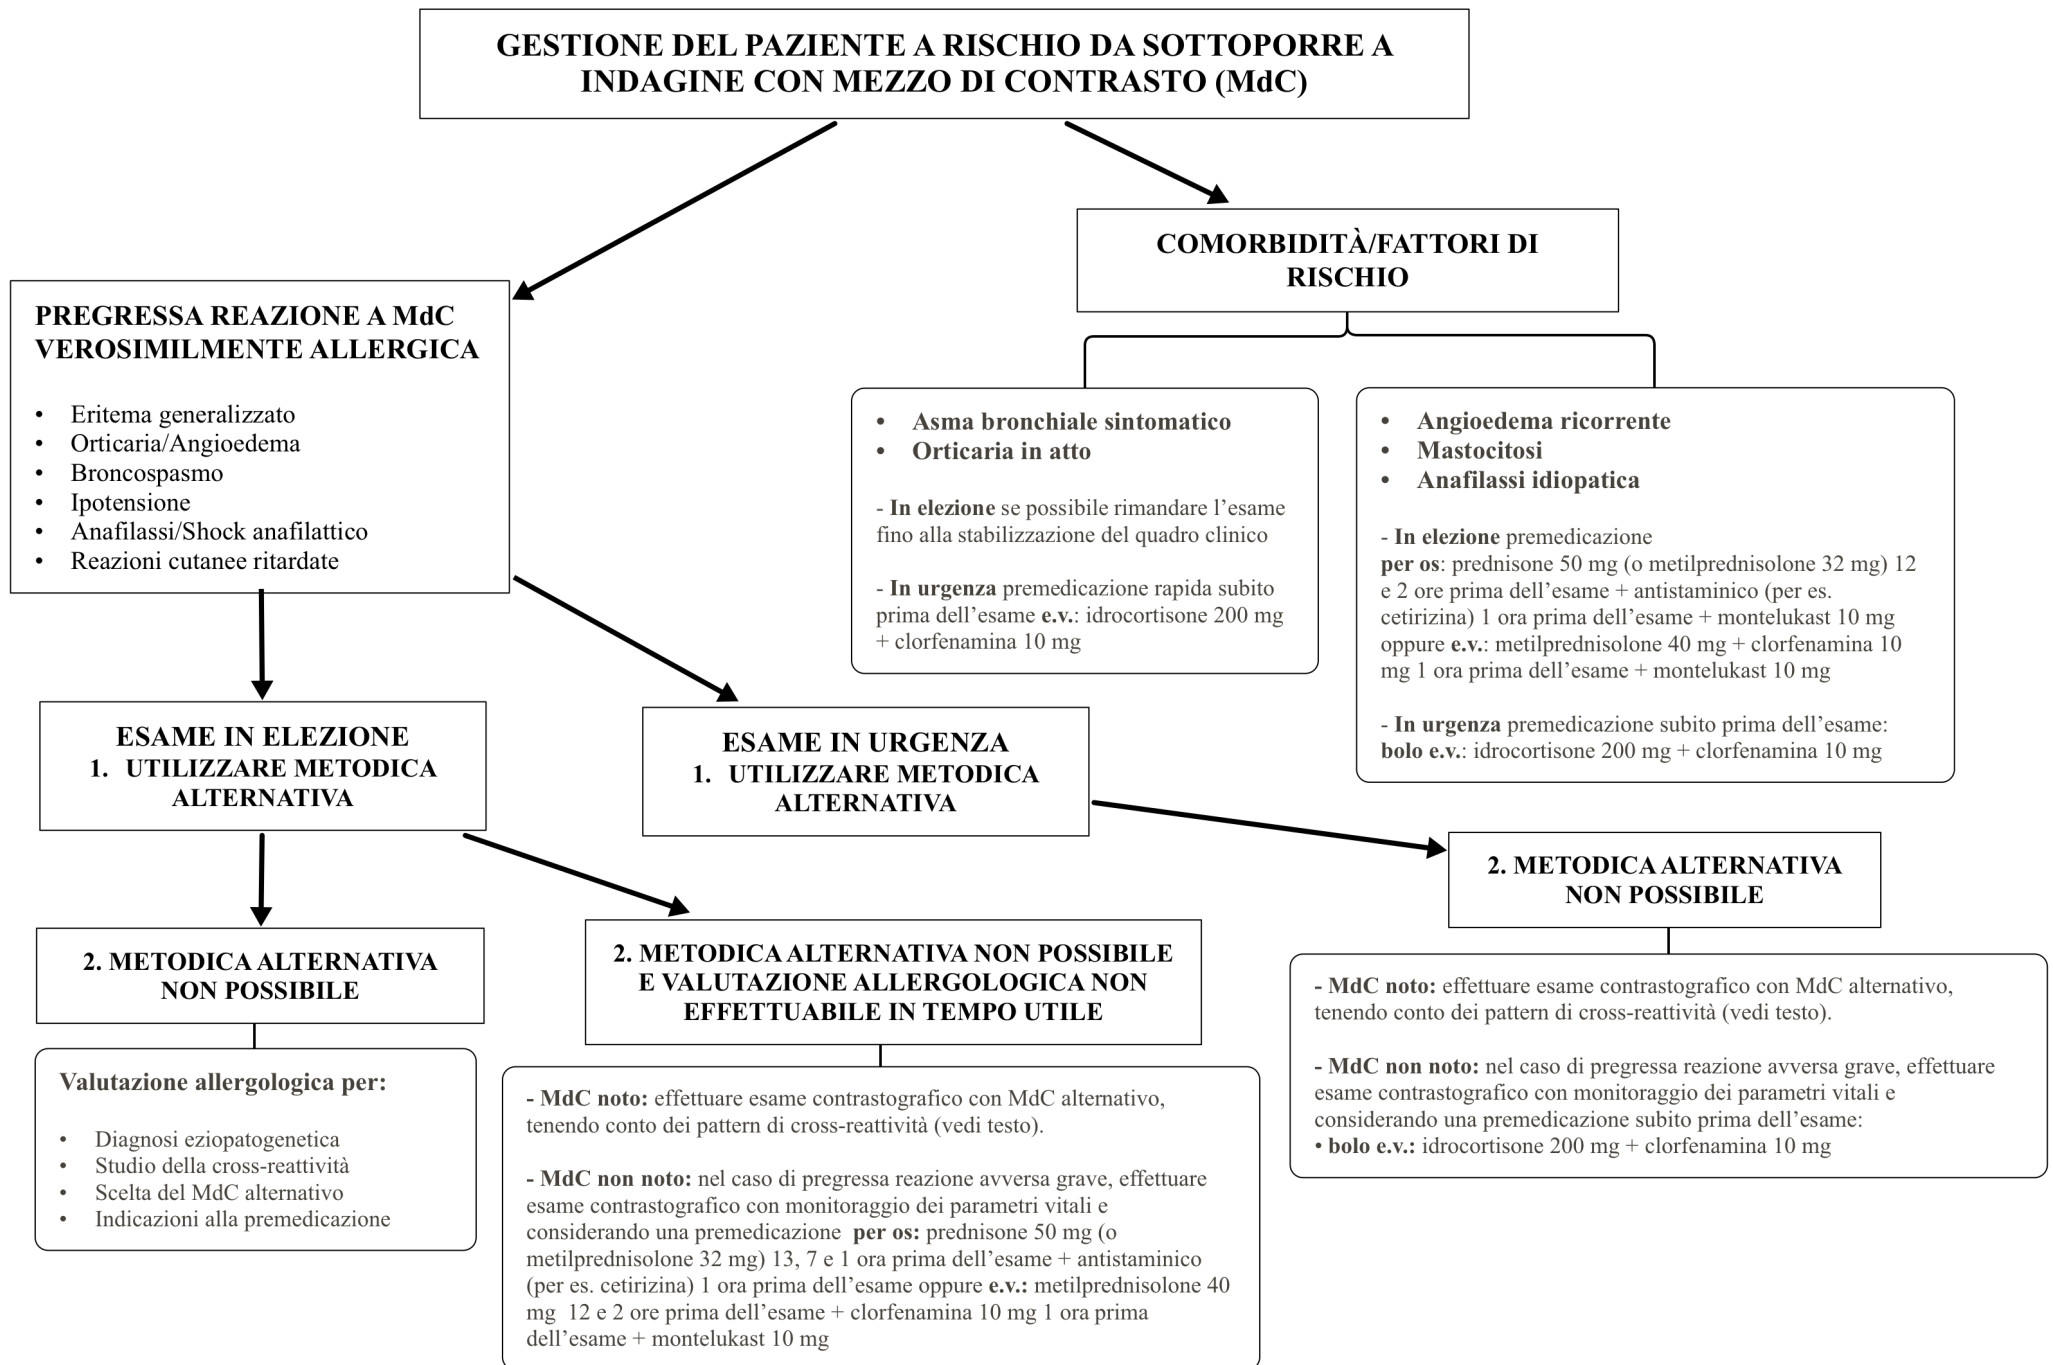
GESTIONE DEL PAZIENTE A RISCHIO DA SOTTOPORRE A INDAGINE CON MEZZO DI CONTRASTO (MdC)

PREGRESSA REAZIONE A MdC VEROSIMILMENTE ALLERGICA

- Eritema generalizzato
- Orticaria/Angioedema
- Broncospasmo
- Ipotensione
- Anafilassi/Shock anafilattico
- Reazioni cutanee ritardate

COMORBIDITÀ/FATTORI DI RISCHIO

- Asma bronchiale sintomatico
- Orticaria in atto

- In elezione se possibile rimandare l'esame fino alla stabilizzazione del quadro clinico

- In urgenza premedicazione rapida subito prima dell'esame e.v.: idrocortisone 200 mg + clorfenamina 10 mg

- Angioedema ricorrente
- Mastocitosi
- Anafilassi idiopatica

- In elezione premedicazione
per os: prednisone 50 mg (o metilprednisolone 32 mg) 12 e 2 ore prima dell'esame + antistaminico (per es. cetirizina) 1 ora prima dell'esame + montelukast 10 mg oppure e.v.: metilprednisolone 40 mg + clorfenamina 10 mg 1 ora prima dell'esame + montelukast 10 mg

- In urgenza premedicazione subito prima dell'esame:
bolo e.v.: idrocortisone 200 mg + clorfenamina 10 mg

ESAME IN ELEZIONE
1. UTILIZZARE METODICA ALTERNATIVA

ESAME IN URGENZA
1. UTILIZZARE METODICA ALTERNATIVA

2. METODICA ALTERNATIVA NON POSSIBILE

2. METODICA ALTERNATIVA NON POSSIBILE

2. METODICA ALTERNATIVA NON POSSIBILE E VALUTAZIONE ALLERGOLOGICA NON EFFETTUABILE IN TEMPO UTILE

- MdC noto: effettuare esame contrastografico con MdC alternativo, tenendo conto dei pattern di cross-reattività (vedi testo).

- MdC non noto: nel caso di pregressa reazione avversa grave, effettuare esame contrastografico con monitoraggio dei parametri vitali e considerando una premedicazione subito prima dell'esame:
• bolo e.v.: idrocortisone 200 mg + clorfenamina 10 mg

Valutazione allergologica per:

- Diagnosi eziopatogenetica
- Studio della cross-reattività
- Scelta del MdC alternativo
- Indicazioni alla premedicazione

- MdC noto: effettuare esame contrastografico con MdC alternativo, tenendo conto dei pattern di cross-reattività (vedi testo).

- MdC non noto: nel caso di pregressa reazione avversa grave, effettuare esame contrastografico con monitoraggio dei parametri vitali e considerando una premedicazione per os: prednisone 50 mg (o metilprednisolone 32 mg) 13, 7 e 1 ora prima dell'esame + antistaminico (per es. cetirizina) 1 ora prima dell'esame oppure e.v.: metilprednisolone 40 mg 12 e 2 ore prima dell'esame + clorfenamina 10 mg 1 ora prima dell'esame + montelukast 10 mg